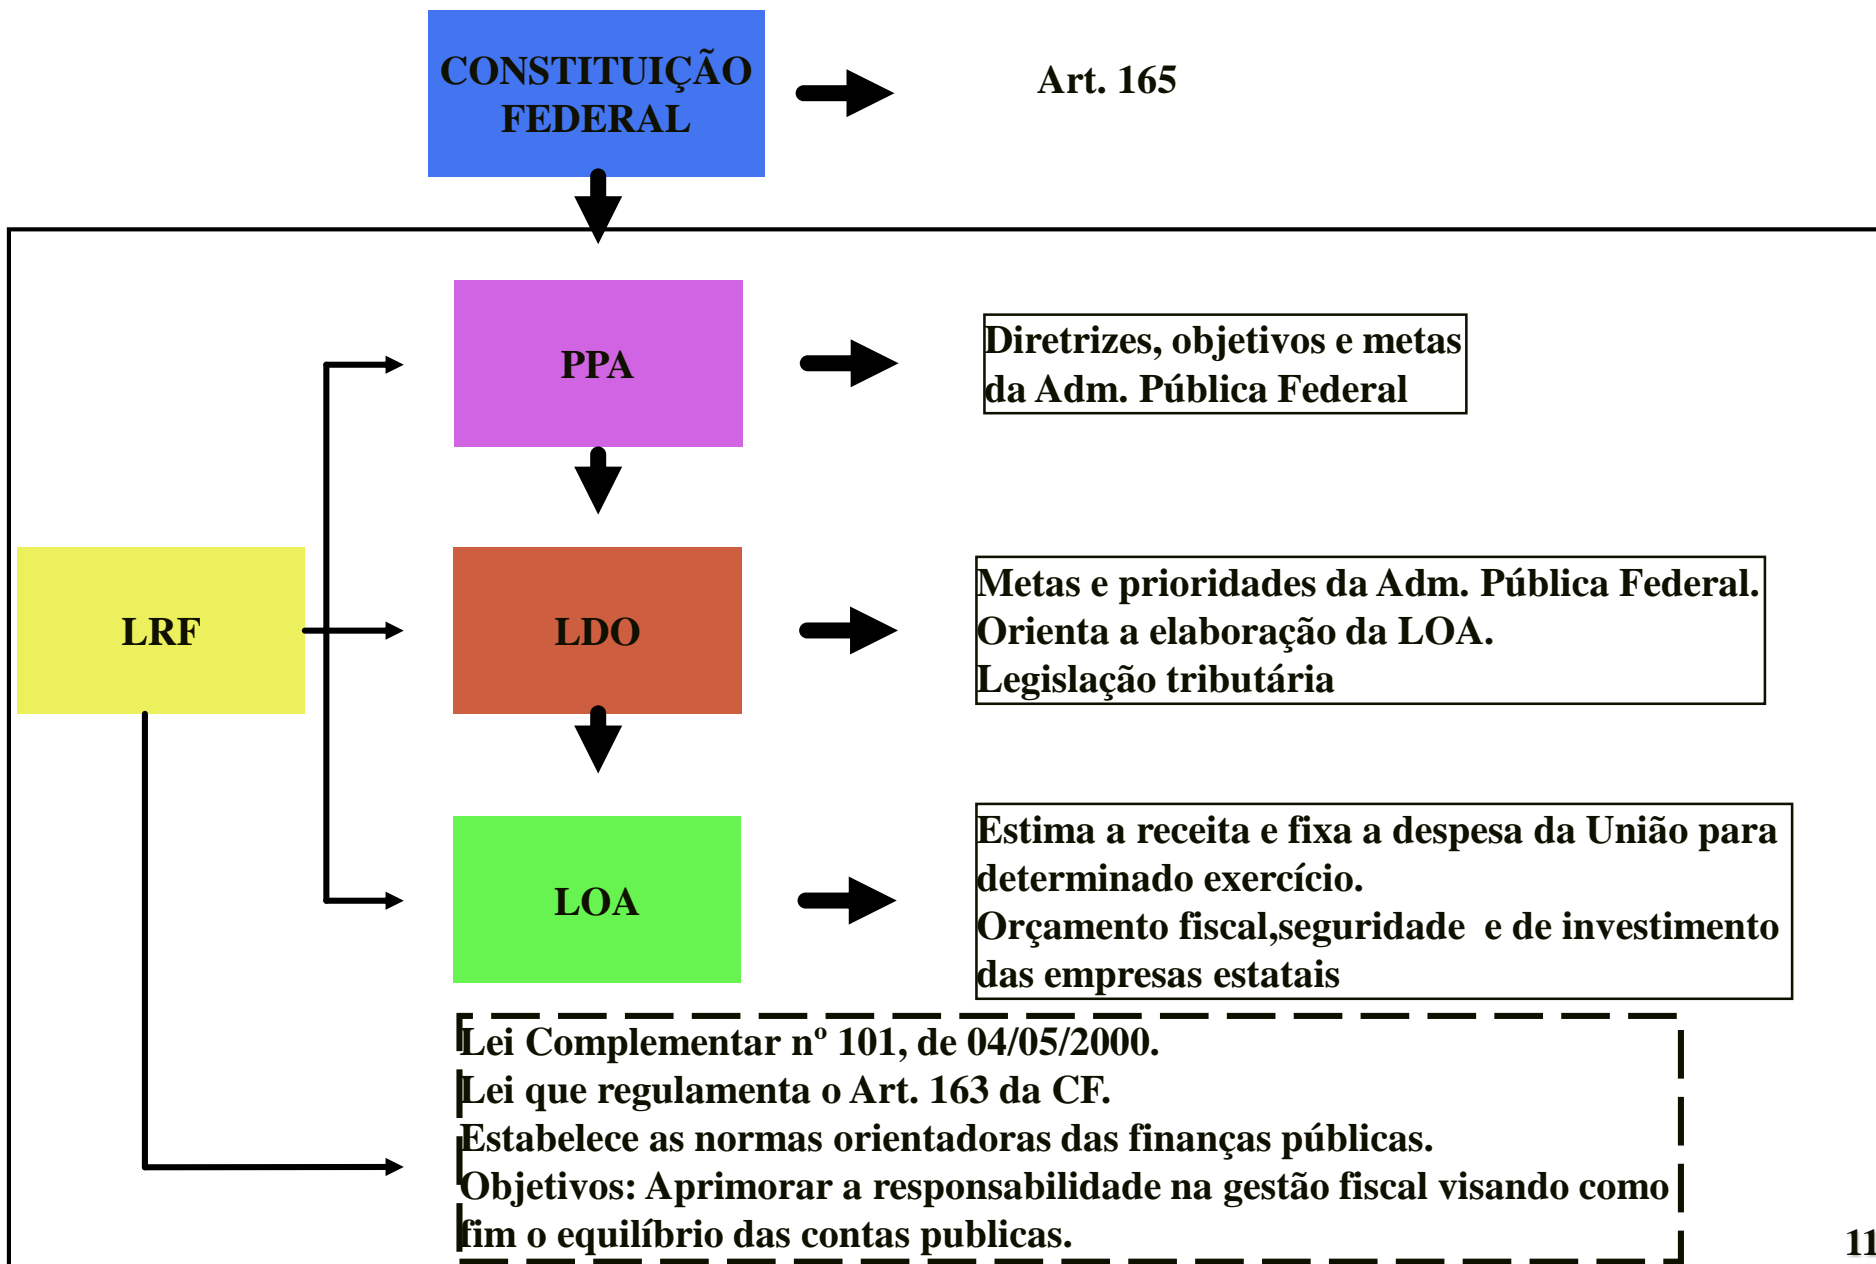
CONSTITUIÇÃO FEDERAL

Art. 165

PPA

Diretrizes, objetivos e metas da Adm. Pública Federal

LRF

LDO

Metas e prioridades da Adm. Pública Federal.
Orienta a elaboração da LOA.
Legislação tributária

LOA

Estima a receita e fixa a despesa da União para determinado exercício.
Orçamento fiscal,seguridade e de investimento das empresas estatais

Lei Complementar nº 101, de 04/05/2000.
Lei que regulamenta o Art. 163 da CF.
Estabelece as normas orientadoras das finanças públicas.
Objetivos: Aprimorar a responsabilidade na gestão fiscal visando como fim o equilíbrio das contas publicas.

11